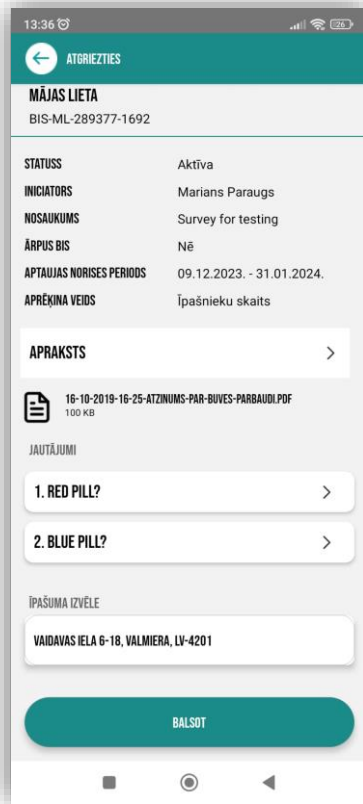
13:36

ATGRIEZTIES

MĀJAS LIETA
BIS-ML-289377-1692

| | |
|---|---|
| STATUSS | Aktīva |
| INICIATORS | Marians Paraugs |
| NOSAUKUMS | Survey for testing |
| ĀRPUS BIS | Nē |
| APTAUJAS NORISES PERIODS | 09.12.2023. - 31.01.2024. |
| APRĒĶINA VEIDS | Īpašnieku skaits |

APRAKSTS

16-10-2019-16-25-ATZINUMS-PAR-BUVES-PARBAUDI.PDF
100 KB

JAUTĀJUMI

1. RED PILL?

2. BLUE PILL?

ĪPAŠUMA IZVĒLE

VAIDAVAS IELA 6-18, VALMIERA, LV-4201

BALSOT